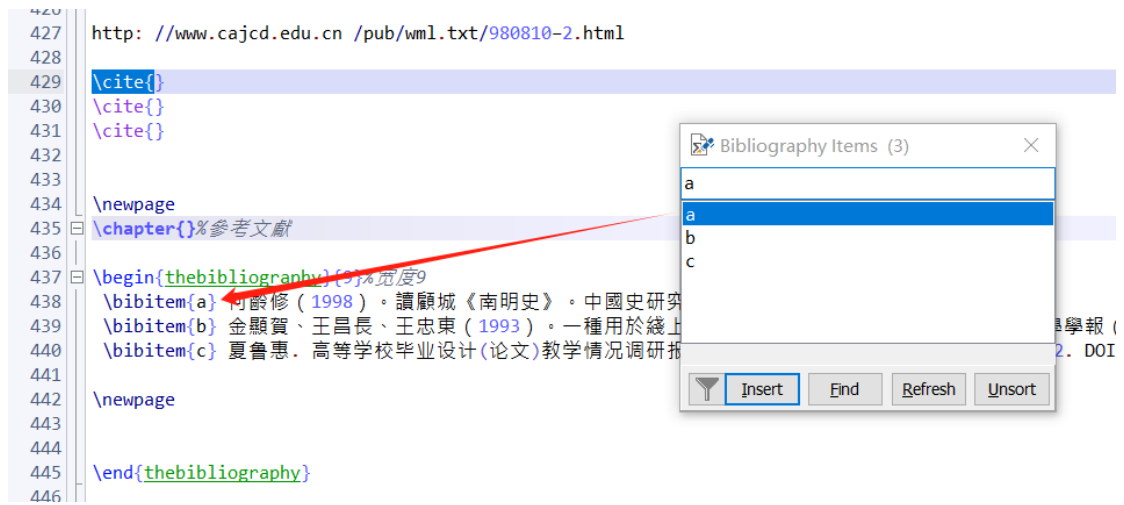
426
427 http: //www.cajcd.edu.cn /pub/wml.txt/980810-2.html
428
429 \cite{}
430 \cite{}
431 \cite{}
432
433
434 \newpage
435 \chapter{}%參考文獻
436
437 \begin{thebibliography}{9}%宽度9
438 \bibitem{a} 何齡修（1998）。讀顧城《南明史》。中國史研究
439 \bibitem{b} 金顯賀、王昌長、王忠東（1993）。一種用於綫上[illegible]學學報（
440 \bibitem{c} 夏魯惠. 高等学校毕业设计(论文)教学情况调研报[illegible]2. DOI
441
442 \newpage
443
444
445 \end{thebibliography}
446

Bibliography Items (3)
a
a
b
c
Insert Find Refresh Unsort